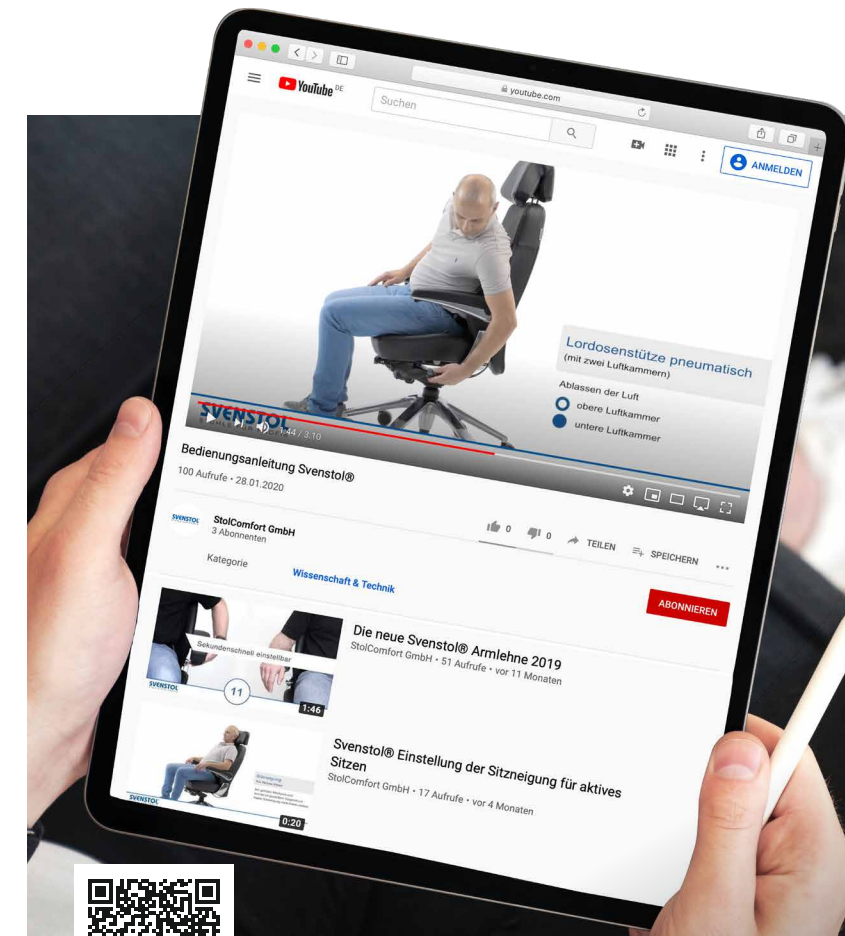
YouTube DE

Suchen

youtube.com

ANMELDEN

Lordosenstütze pneumatisch
(mit zwei Luftkammern)

Ablassen der Luft
obere Luftkammer
untere Luftkammer

SVENSTOL

1:44 / 3:10

Bedienungsanleitung Svenstol®
100 Aufrufe • 28.01.2020

0 0 TEILEN SPEICHERN

SVENSTOL
StolComfort GmbH
3 Abonnenten

Kategorie Wissenschaft & Technik

ABONNIEREN

Sekundenschnell einstellbar
SVENSTOL
11
1:46

Die neue Svenstol® Armlehne 2019
StolComfort GmbH • 51 Aufrufe • vor 11 Monaten

SVENSTOL
0:20

Svenstol® Einstellung der Sitzneigung für aktives Sitzen
StolComfort GmbH • 17 Aufrufe • vor 4 Monaten